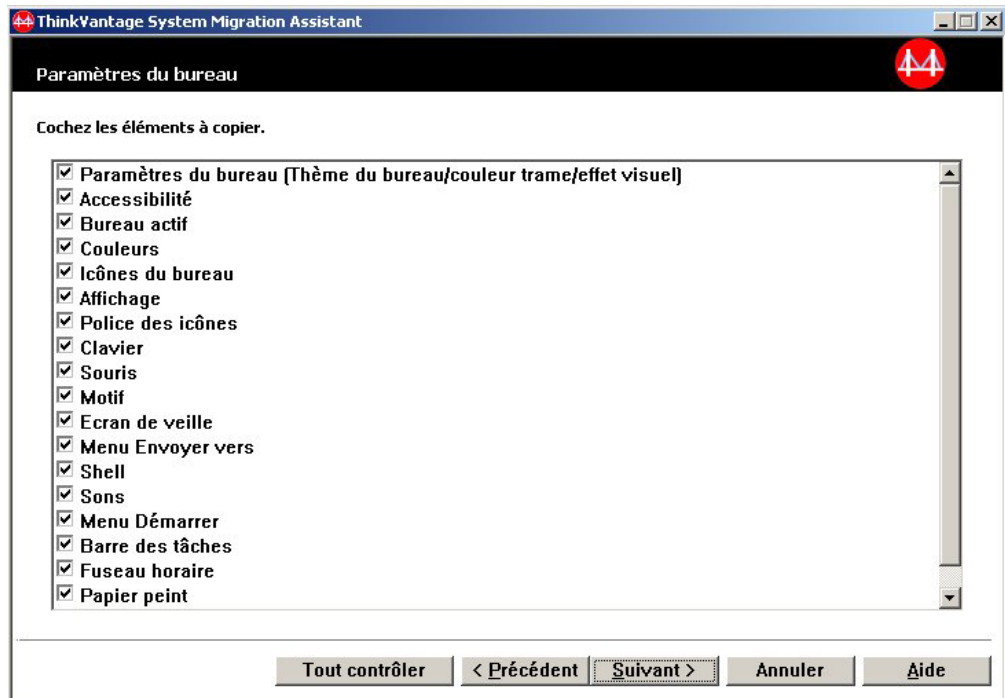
ThinkVantage System Migration Assistant

Paramètres du bureau

Cochez les éléments à copier.

☑ Paramètres du bureau (Thème du bureau/couleur trame/effet visuel)
☑ Accessibilité
☑ Bureau actif
☑ Couleurs
☑ Icônes du bureau
☑ Affichage
☑ Police des icônes
☑ Clavier
☑ Souris
☑ Motif
☑ Ecran de veille
☑ Menu Envoyer vers
☑ Shell
☑ Sons
☑ Menu Démarrer
☑ Barre des tâches
☑ Fuseau horaire
☑ Papier peint

Tout contrôler | < Précédent | Suivant > | Annuler | Aide